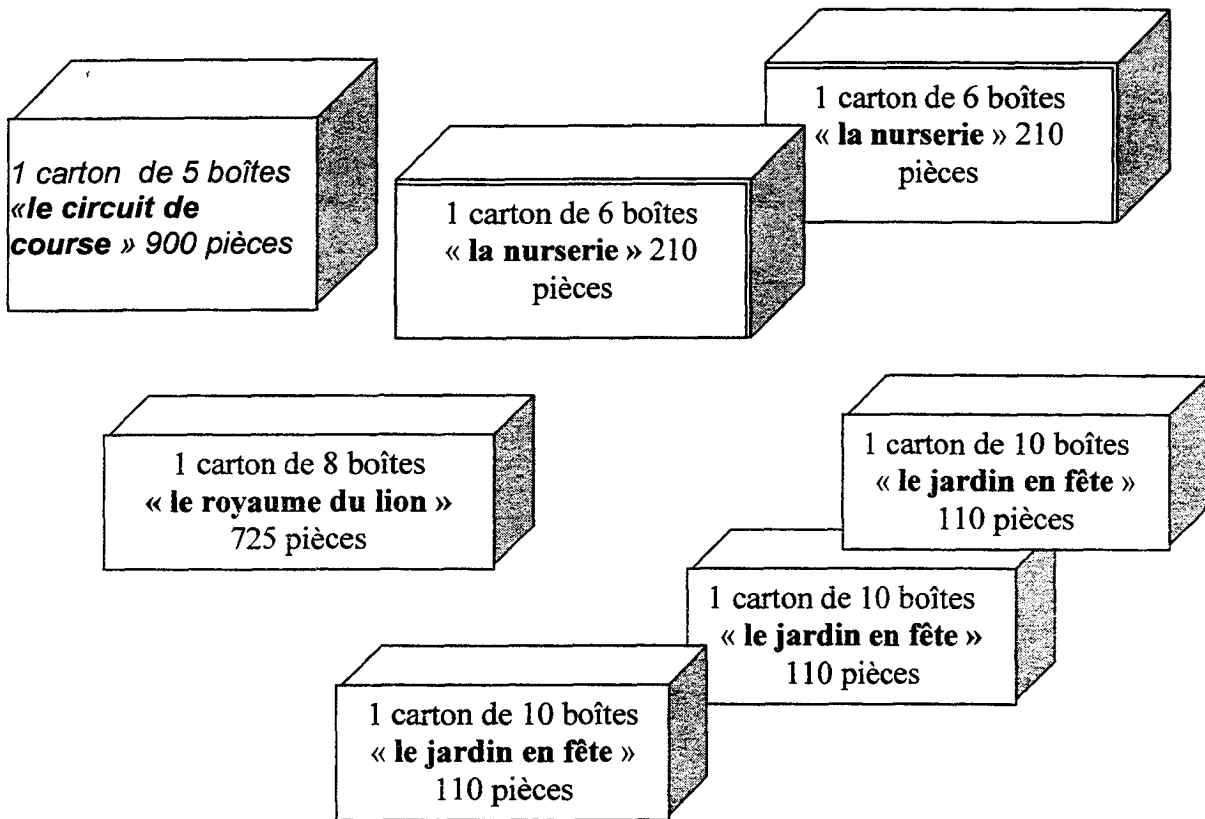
1 carton de 5 boîtes «le circuit de course » 900 pièces

1 carton de 6 boîtes « la nurserie » 210 pièces

1 carton de 6 boîtes « la nurserie » 210 pièces

1 carton de 8 boîtes « le royaume du lion » 725 pièces

1 carton de 10 boîtes « le jardin en fête » 110 pièces

1 carton de 10 boîtes « le jardin en fête » 110 pièces

1 carton de 10 boîtes « le jardin en fête » 110 pièces